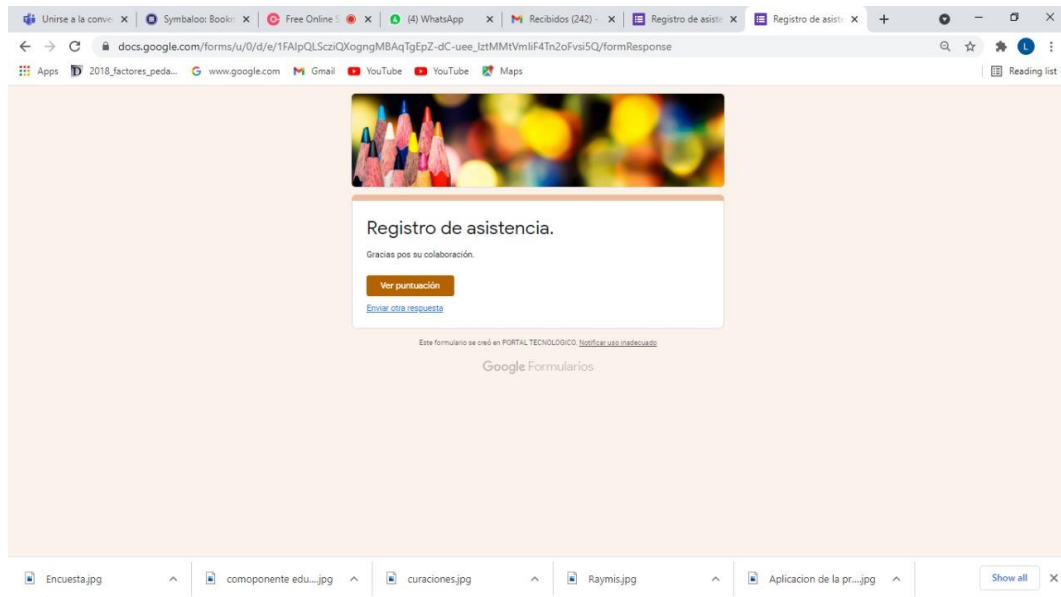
Unirse a la conve × | Symbaloo: Bookm × | Free Online S × | (4) WhatsApp × | Recibidos (242) - × | Registro de asiste × | Registro de asiste × | +

docs.google.com/forms/u/0/d/e/1FAIpQLScziQXogngMBAqTgEpZ-dC-uee_IztMMtVmliF4Tn2oFvsi5Q/formResponse

Apps | 2018_factores_peda... | www.google.com | Gmail | YouTube | YouTube | Maps | Reading list

Registro de asistencia.

Gracias pos su colaboración.

Ver puntuación

Enviar otra respuesta

Este formulario se creó en PORTAL TECNOLOGICO. Notificar uso inadecuado

Google Formularios

Encuesta.jpg | comoponente edu....jpg | curaciones.jpg | Raymis.jpg | Aplicacion de la pr....jpg | Show all